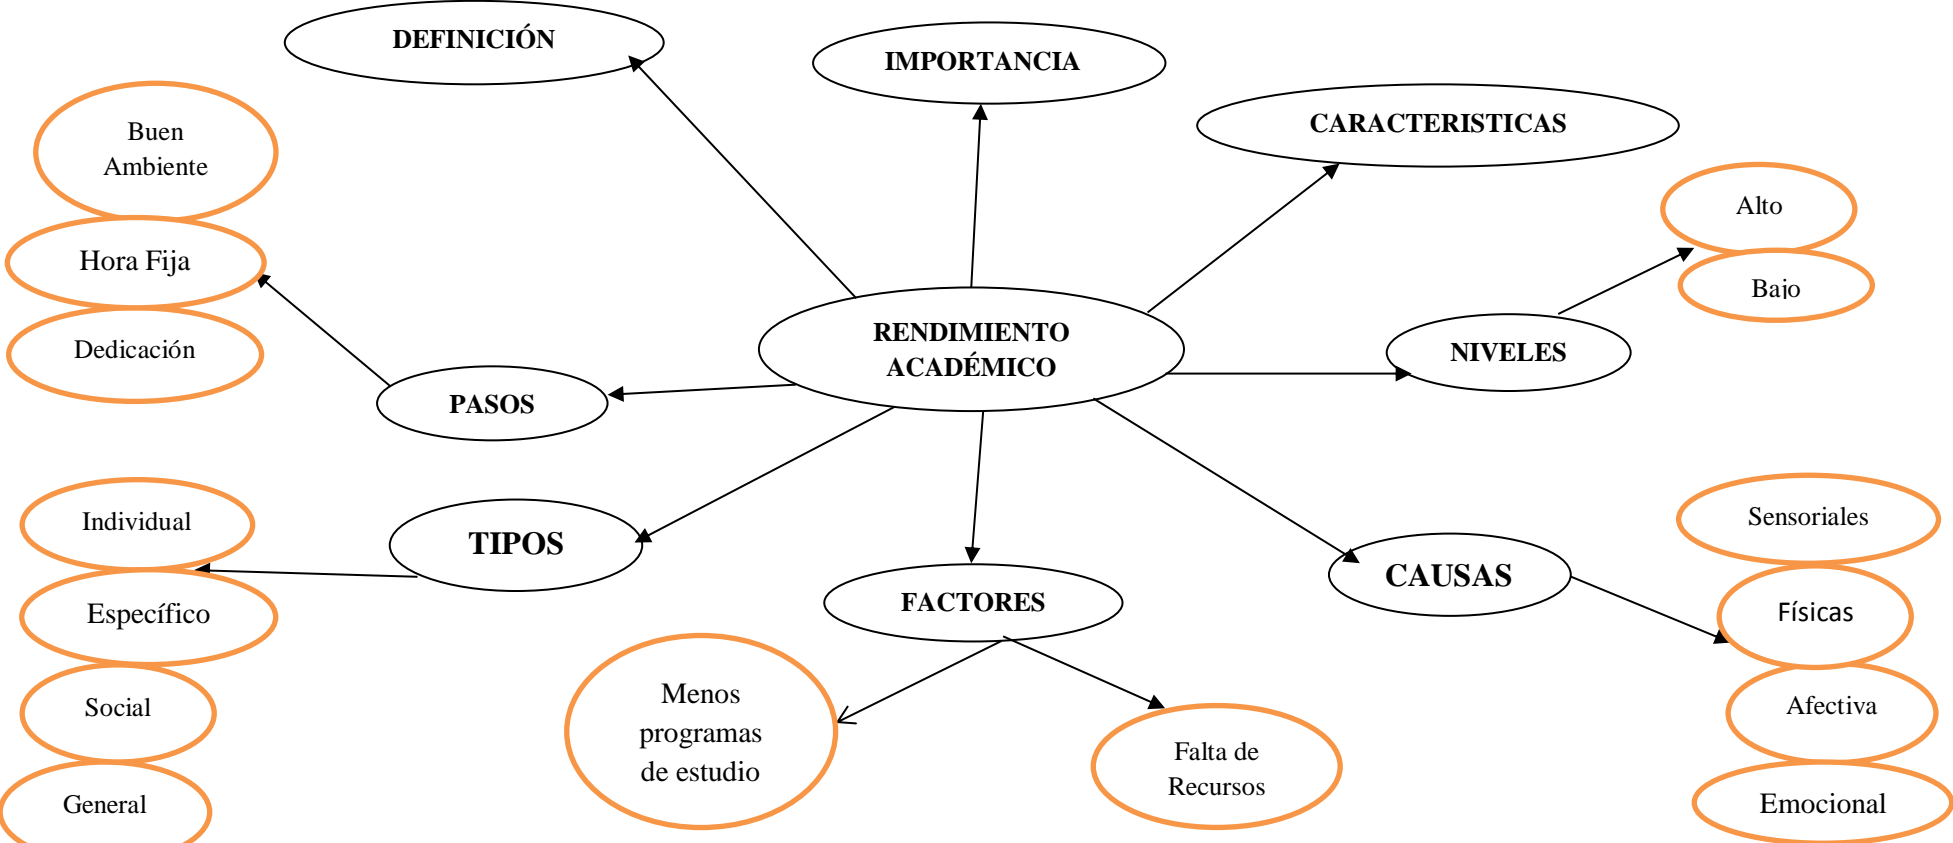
DEFINICIÓN

IMPORTANCIA

CARACTERISTICAS

Buen Ambiente

Hora Fija

Dedicación

Alto

Bajo

RENDIMIENTO ACADÉMICO

PASOS

NIVELES

Individual

Específico

Social

General

TIPOS

FACTORES

CAUSAS

Sensoriales

Físicas

Afectiva

Emocional

Menos programas de estudio

Falta de Recursos